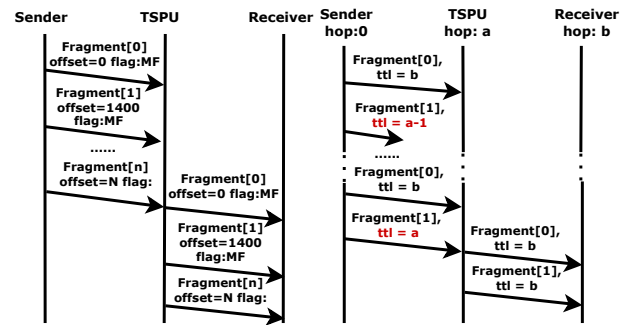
Sender TSPU Receiver

Fragment[0]
offset=0 flag:MF

Fragment[1]
offset=1400
flag:MF

......

Fragment[n]
offset=N flag:

Fragment[0]
offset=0 flag:MF

Fragment[1]
offset=1400
flag:MF

Fragment[n]
offset=N flag:

Sender
hop:0

TSPU
hop: a

Receiver
hop: b

Fragment[0],
ttl = b

Fragment[1],
ttl = a-1

......

Fragment[0],
ttl = b

Fragment[1],
ttl = a

Fragment[0],
ttl = b

Fragment[1],
ttl = b